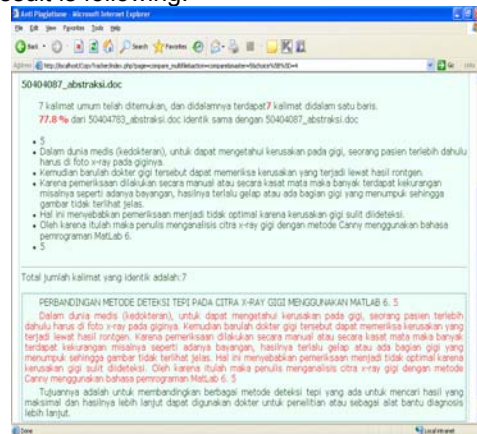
Anti Plagiatisme - Microsoft Internet Explorer

File Edit View Favorites Tools Help

Back Search Favorites

Address http://localhost/Copy/?ecke/index.php?page=compare_multi&action=compare&master=5&choice%5B%5D=4 Go

50404087_abstraksi.doc

7 kalimat umum telah ditemukan, dan didalamnya terdapat7 kalimat didalam satu baris.

77.8 % dari 50404783_abstraksi.doc identik sama dengan 50404087_abstraksi.doc

- 5
- Dalam dunia medis (kedokteran), untuk dapat mengetahui kerusakan pada gigi, seorang pasien terlebih dahulu harus di foto x-ray pada giginya.
- Kemudian barulah dokter gigi tersebut dapat memeriksa kerusakan yang terjadi lewat hasil rontgen.
- Karena pemeriksaan dilakukan secara manual atau secara kasat mata maka banyak terdapat kekurangan misalnya seperti adanya bayangan, hasilnya terlalu gelap atau ada bagian gigi yang menumpuk sehingga gambar tidak terlihat jelas.
- Hal ini menyebabkan pemeriksaan menjadi tidak optimal karena kerusakan gigi sulit dideteksi.
- Oleh karena itulah maka penulis menganalisis citra x-ray gigi dengan metode Canny menggunakan bahasa pemrograman MatLab 6.
- 5

Total jumlah kalimat yang identik adalah:7

PERBANDINGAN METODE DETEKSI TEPI PADA CITRA X-RAY GIGI MENGGUNAKAN MATLAB 6. 5

Dalam dunia medis (kedokteran), untuk dapat mengetahui kerusakan pada gigi, seorang pasien terlebih dahulu harus di foto x-ray pada giginya. Kemudian barulah dokter gigi tersebut dapat memeriksa kerusakan yang terjadi lewat hasil rontgen. Karena pemeriksaan dilakukan secara manual atau secara kasat mata maka banyak terdapat kekurangan misalnya seperti adanya bayangan, hasilnya terlalu gelap atau ada bagian gigi yang menumpuk sehingga gambar tidak terlihat jelas. Hal ini menyebabkan pemeriksaan menjadi tidak optimal karena kerusakan gigi sulit dideteksi. Oleh karena itulah maka penulis menganalisis citra x-ray gigi dengan metode Canny menggunakan bahasa pemrograman MatLab 6. 5

Tujuannya adalah untuk membandingkan berbagai metode deteksi tepi yang ada untuk mencari hasil yang maksimal dan hasilnya lebih lanjut dapat digunakan dokter untuk penelitian atau sebagai alat bantu diagnosis lebih lanjut.

Done Local intranet